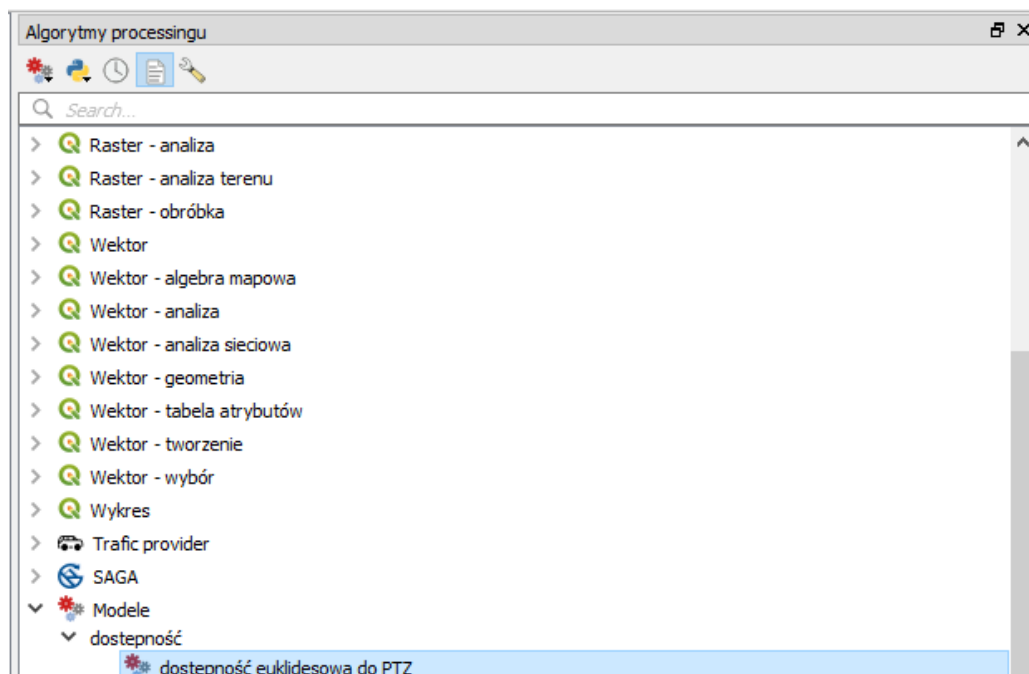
Algorytmy processingu

Search...

Raster - analiza
Raster - analiza terenu
Raster - obróbka
Wektor
Wektor - algebra mapowa
Wektor - analiza
Wektor - analiza sieciowa
Wektor - geometria
Wektor - tabela atrybutów
Wektor - tworzenie
Wektor - wybór
Wykres
Trafic provider
SAGA
Modele
dostepność
dostepność euklidesowa do PTZ